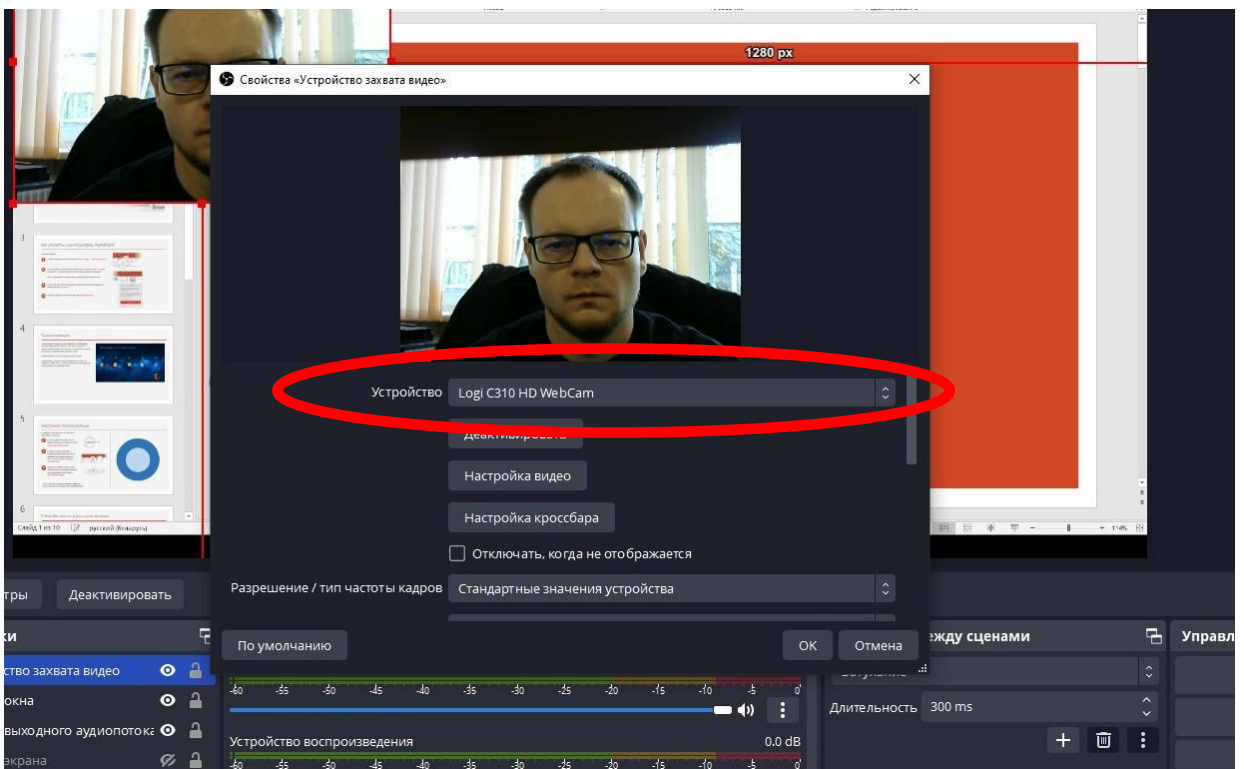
1280 px

Свойства «Устройство захвата видео»

Устройство Logi C310 HD WebCam

Деактивировать

Настройка видео

Настройка кроссбара

Отключать, когда не отображается

Разрешение / тип частоты кадров Стандартные значения устройства

По умолчанию

OK

Отмена

Слайд 1 из 10 русский (Беларусь)

тры Деактивировать

ки

ство захвата видео

окна

выходного аудиопотока

экрана

-60 -55 -50 -45 -40 -35 -30 -25 -20 -15 -10 -5 0

Устройство воспроизведения 0.0 dB

-60 -55 -50 -45 -40 -35 -30 -25 -20 -15 -10 -5 0

ежду сценами

Длительность 300 ms

Управл